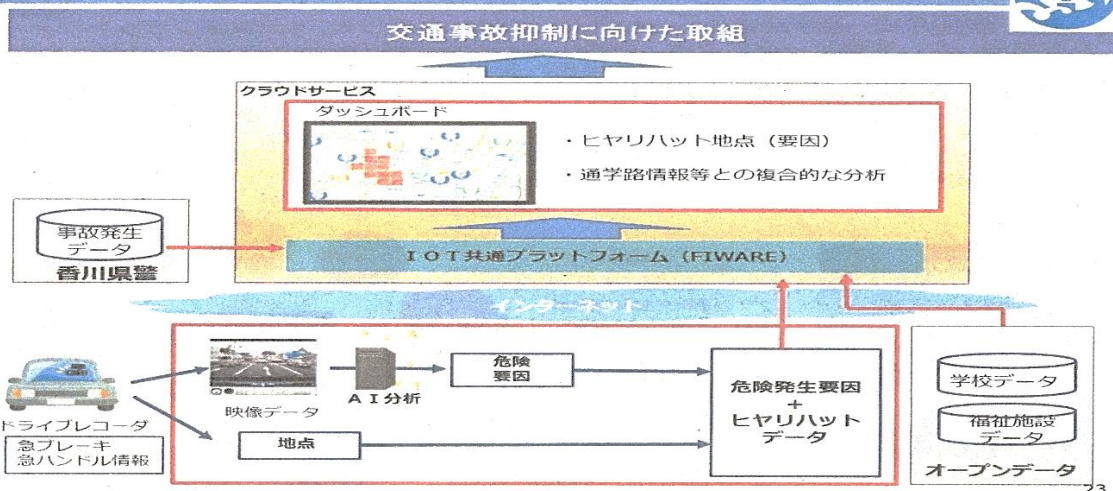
交通事故抑制に向けた取組

クラウドサービス

ダッシュボード

・ヒヤリハット地点（要因）

・通学路情報等との複合的な分析

事故発生データ

香川県警

ＩＯＴ共通プラットフォーム（FIWARE）

インターネット

映像データ

ＡＩ分析

危険要因

地点

危険発生要因
＋
ヒヤリハットデータ

ドライブレコーダ

急ブレーキ
急ハンドル情報

学校データ

福祉施設データ

オープンデータ

23